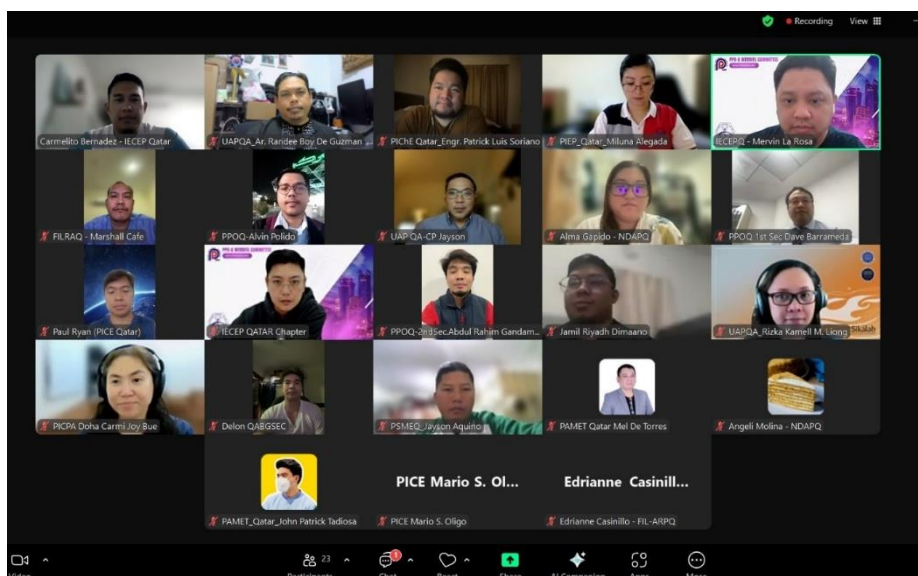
Recording View

Carmelito Bernadez - IECEP Qatar

UAPQA_Ar. Randee Boy De Guzman ...

PIChE Qatar_Engr. Patrick Luis Soriano

PIEP_Qatar_Miluna Alegada

IECEP Q - Mervin La Rosa

FILRAQ - Marshall Cafe

PPOQ-Alvin Polido

UAP QA-CP Jayson

Alma Gapido - NDAPQ

PPOQ 1st Sec Dave Barrameda

Paul Ryan (PICE Qatar)

IECEP QATAR Chapter

PPOQ-2ndSec.Abdul Rahim Gandam...

Jamil Riyadh Dimaaro

UAPQA_Rizka Karnell M. Liong

PICPA Doha Carmi Joy Bue

Delon QABGSEC

PSMEQ_Jayson Aquino

PAMET Qatar Mel De Torres

Angeli Molina - NDAPQ

PICE Mario S. Ol...

Edrianne Casinill...

PAMET_Qatar_John Patrick Tadiosa

PICE Mario S. Oligo

Edrianne Casinillo - FIL-ARPQ

23